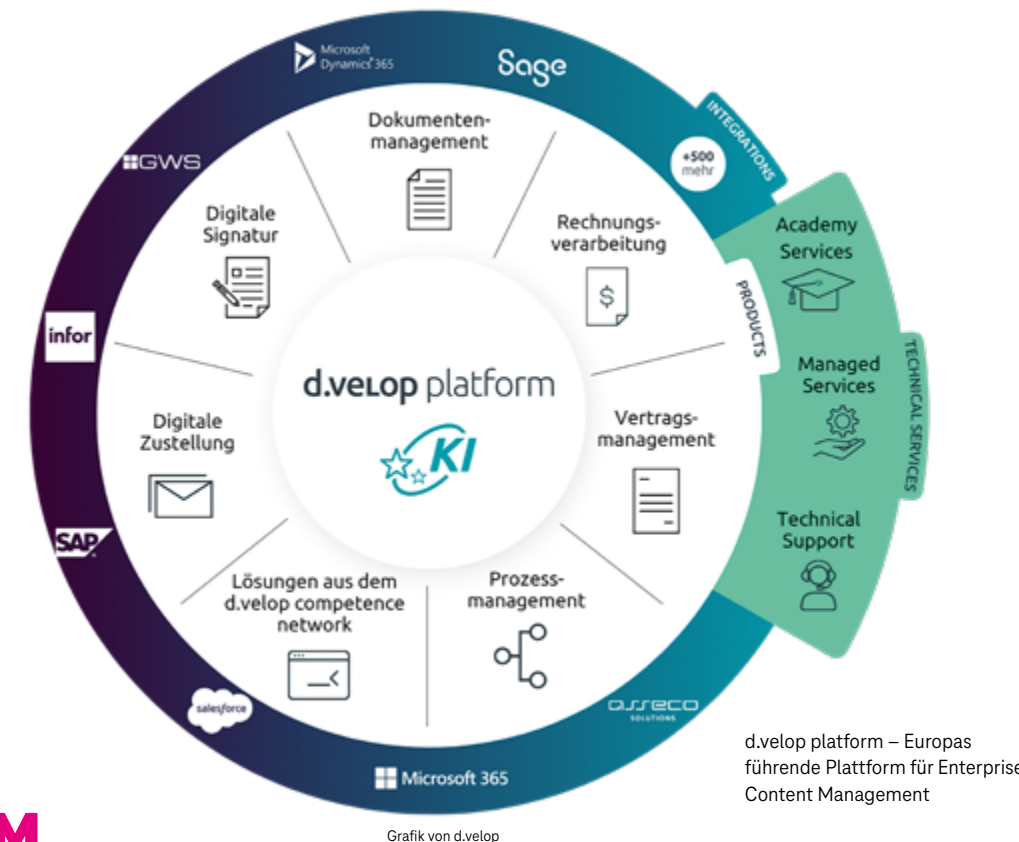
Microsoft Dynamics 365

Sage

INTEGRATIONS

+500 mehr

GWS

infor

SAP

salesforce

Microsoft 365

asseco SOLUTIONS

Dokumentenmanagement

Digitale Signatur

Rechnungsverarbeitung

Digitale Zustellung

d.velop platform

KI

Vertragsmanagement

Lösungen aus dem d.velop competence network

Prozessmanagement

PRODUCTS

Academy Services

Managed Services

Technical Support

TECHNICAL SERVICES

d.velop platform – Europas führende Plattform für Enterprise Content Management

Grafik von d.velop